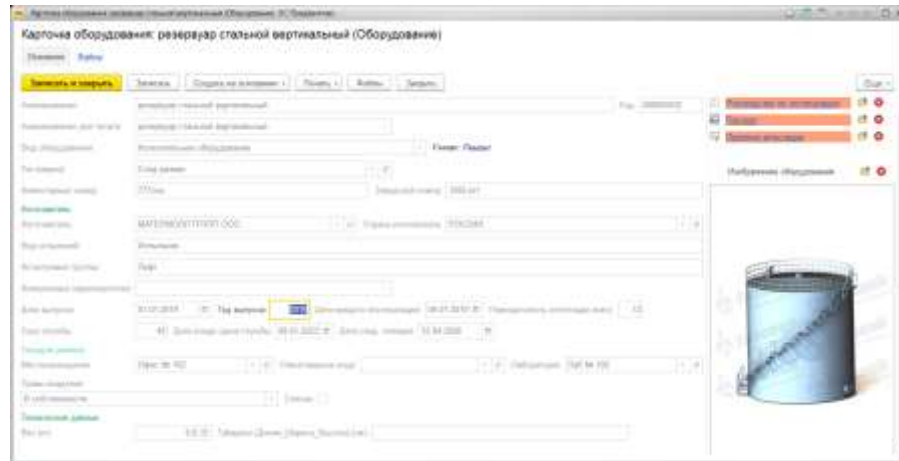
Карточка оборудования: резервуар стальной вертикальный (Оборудование)

Основное Файлы

Записать и закрыть Записать Создать на основании Печать Файлы Закрыть Еще

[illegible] резервуар стальной вертикальный

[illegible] резервуар стальной вертикальный

Вид оборудования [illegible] Паспорт

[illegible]

Изображение оборудования

Год выпуска

Текущее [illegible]

Технические данные